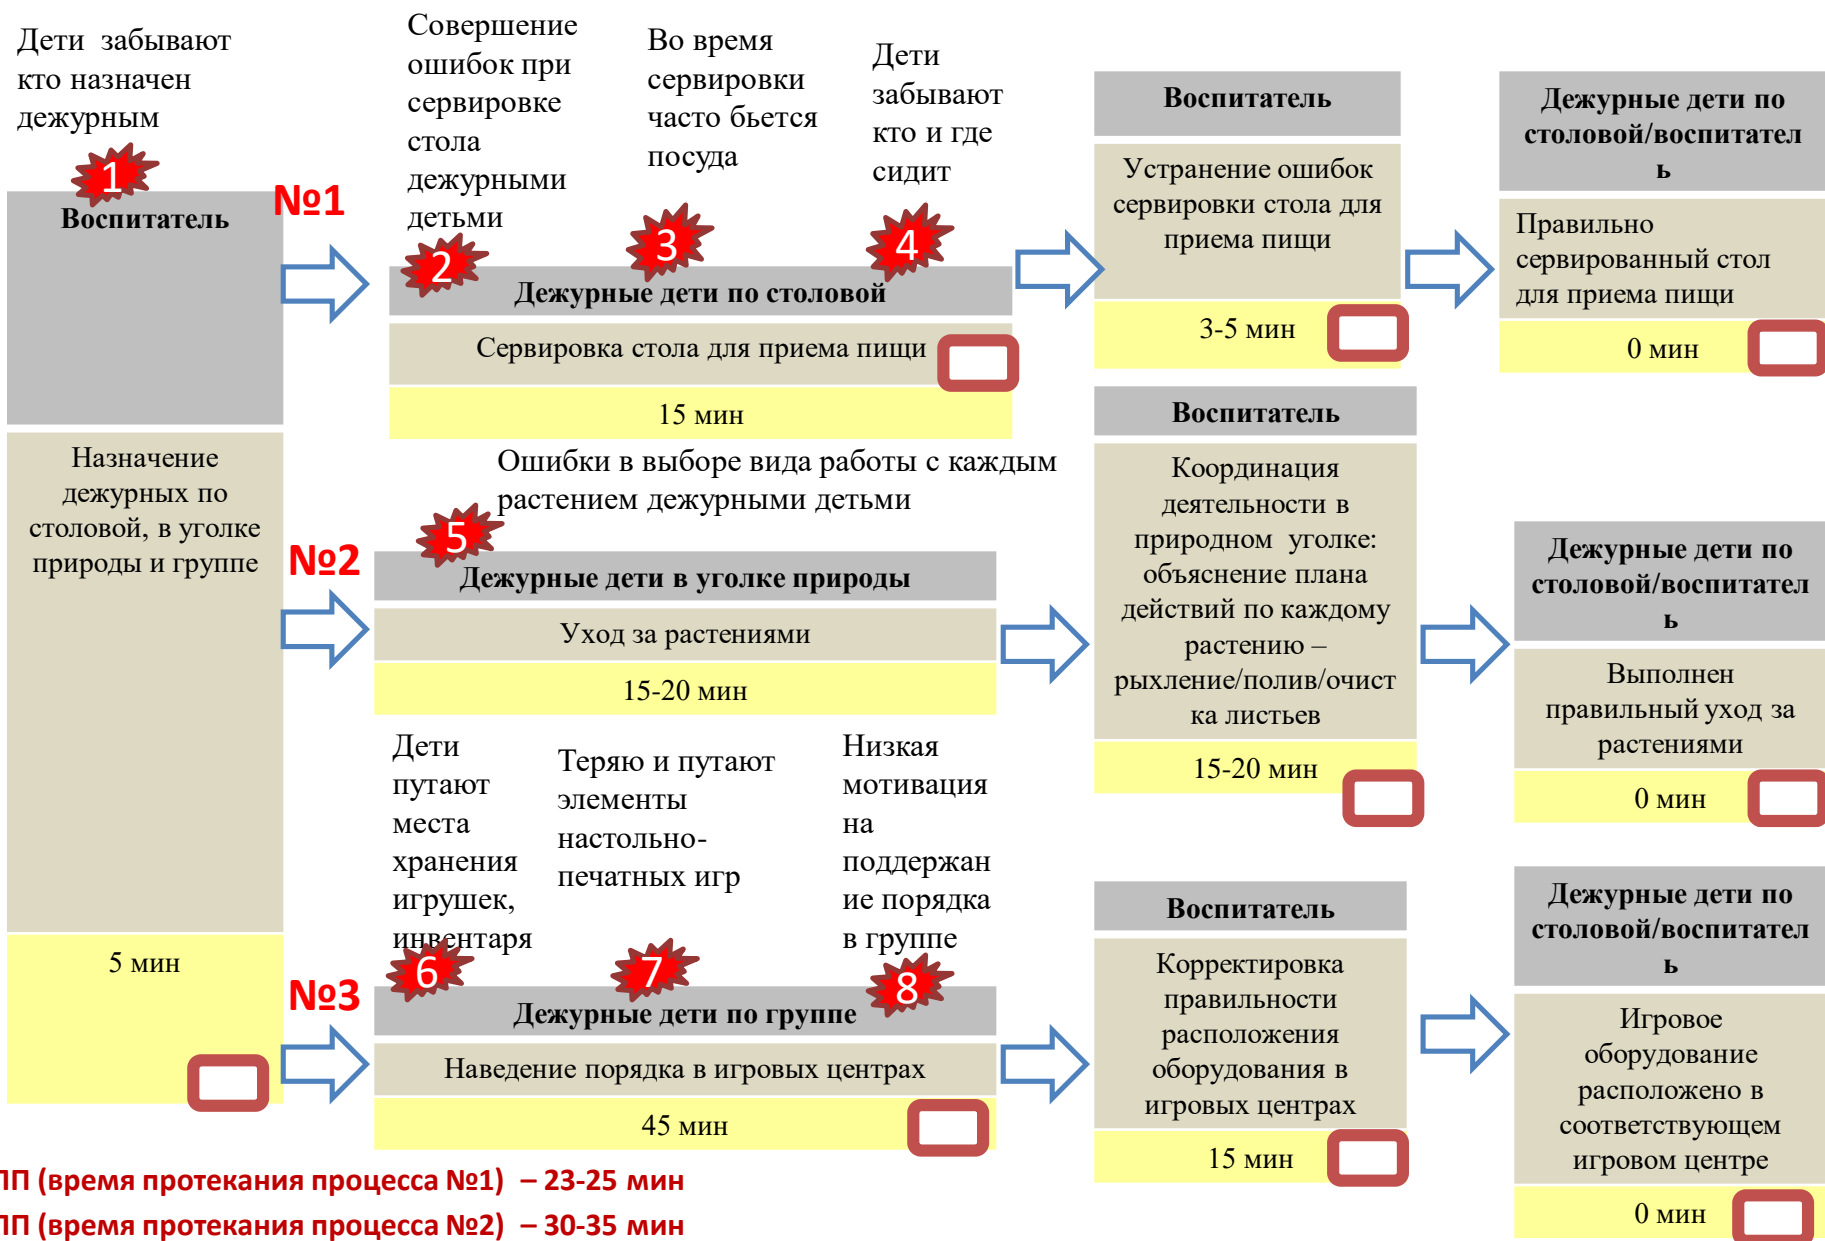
Дети забывают кто назначен дежурным

1

Воспитатель

№1

Совершение ошибок при сервировке стола дежурными детьми

Во время сервировки часто бьется посуда

Дети забывают кто и где сидит

2

3

4

Дежурные дети по столовой

Сервировка стола для приема пищи

15 мин

Воспитатель

Устранение ошибок сервировки стола для приема пищи

3-5 мин

Дежурные дети по столовой/воспитатель

Правильно сервированный стол для приема пищи

0 мин

Назначение дежурных по столовой, в уголке природы и группе

5 мин

Ошибки в выборе вида работы с каждым растением дежурными детьми

5

№2

Дежурные дети в уголке природы

Уход за растениями

15-20 мин

Воспитатель

Координация деятельности в природном уголке: объяснение плана действий по каждому растению – рыхление/полив/очистка листьев

15-20 мин

Дежурные дети по столовой/воспитатель

Выполнен правильный уход за растениями

0 мин

Дети путают места хранения игрушек, инвентаря

Теряю и путают элементы настольно-печатных игр

Низкая мотивация на поддержание порядка в группе

6

7

8

№3

Дежурные дети по группе

Наведение порядка в игровых центрах

45 мин

Воспитатель

Корректировка правильности расположения оборудования в игровых центрах

15 мин

Дежурные дети по столовой/воспитатель

Игровое оборудование расположено в соответствующем игровом центре

0 мин

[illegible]П (время протекания процесса №1) – 23-25 мин
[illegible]П (время протекания процесса №2) – 30-35 мин